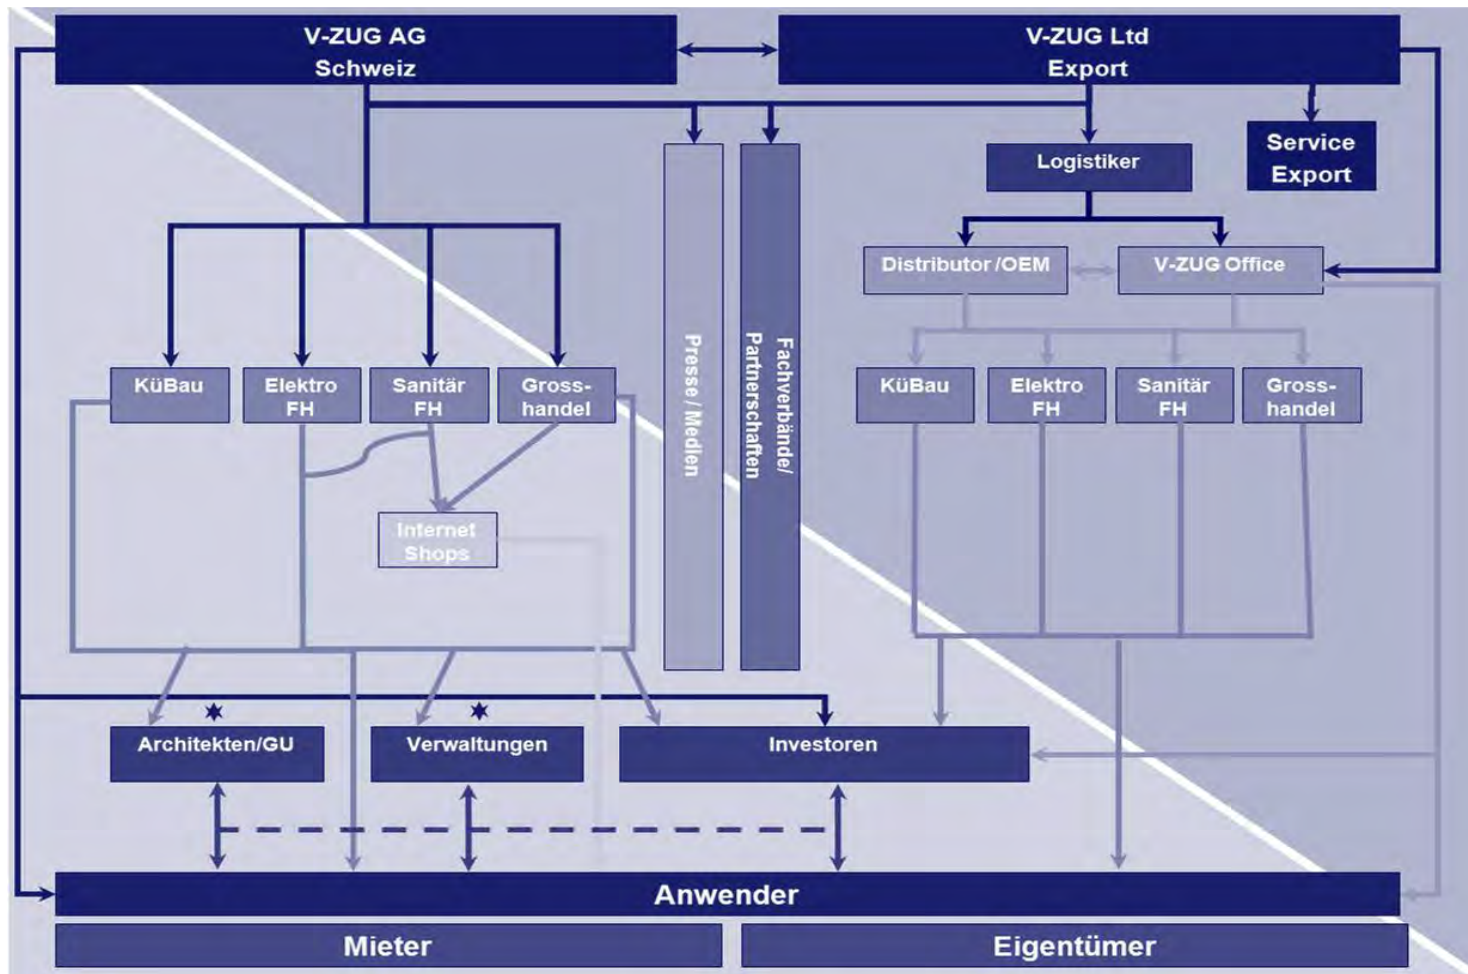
V-ZUG AG
Schweiz

V-ZUG Ltd
Export

Service
Export

Logistiker

Distributor/OEM

V-ZUG Office

Presse / Medien

Fachverbände/
Partnerschaften

KüBau

Elektro
FH

Sanitär
FH

Gross-
handel

KüBau

Elektro
FH

Sanitär
FH

Gross-
handel

Internet
Shops

Architekten/GU

Verwaltungen

Investoren

Anwender

Mieter

Eigentümer